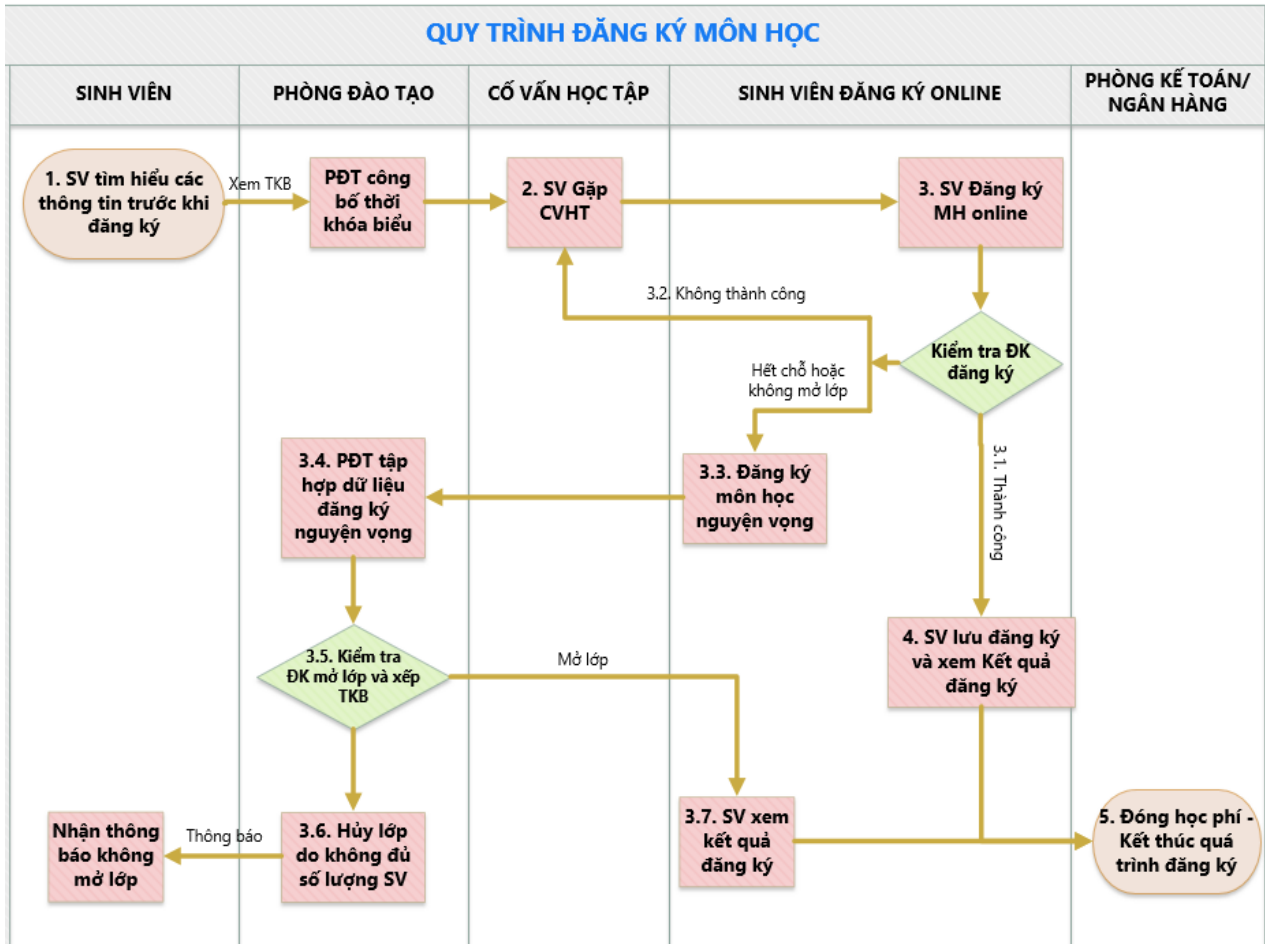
QUY TRÌNH ĐĂNG KÝ MÔN HỌC

SINH VIÊN

PHÒNG ĐÀO TẠO

CỐ VẤN HỌC TẬP

SINH VIÊN ĐĂNG KÝ ONLINE

PHÒNG KẾ TOÁN/ NGÂN HÀNG

1. SV tìm hiểu các thông tin trước khi đăng ký

Xem TKB

PĐT công bố thời khóa biểu

2. SV Gặp CVHT

3. SV Đăng ký MH online

3.2. Không thành công

Kiểm tra ĐK đăng ký

Hết chỗ hoặc không mở lớp

3.1. Thành công

3.4. PĐT tập hợp dữ liệu đăng ký nguyện vọng

3.3. Đăng ký môn học nguyện vọng

4. SV lưu đăng ký và xem Kết quả đăng ký

3.5. Kiểm tra ĐK mở lớp và xếp TKB

Mở lớp

Nhận thông báo không mở lớp

Thông báo

3.6. Hủy lớp do không đủ số lượng SV

3.7. SV xem kết quả đăng ký

5. Đóng học phí - Kết thúc quá trình đăng ký